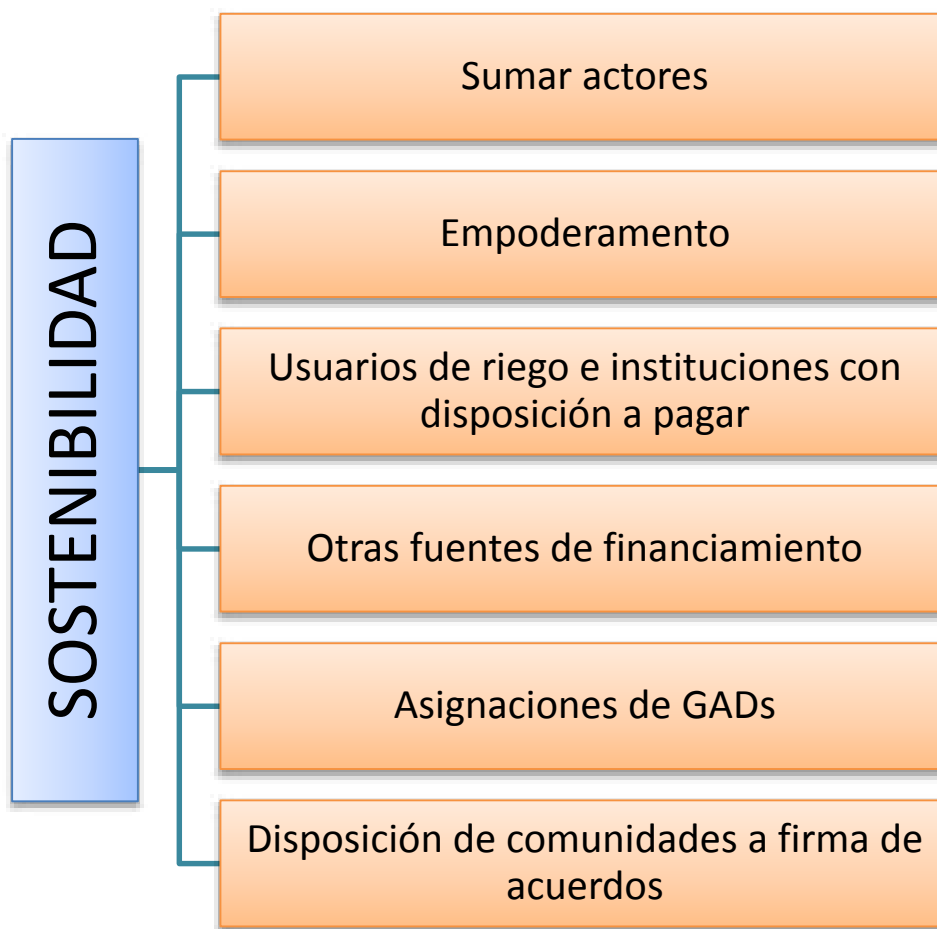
SOSTENIBILIDAD

Sumar actores

Empoderamento

Usuarios de riego e instituciones con disposición a pagar

Otras fuentes de financiamiento

Asignaciones de GADs

Disposición de comunidades a firma de acuerdos